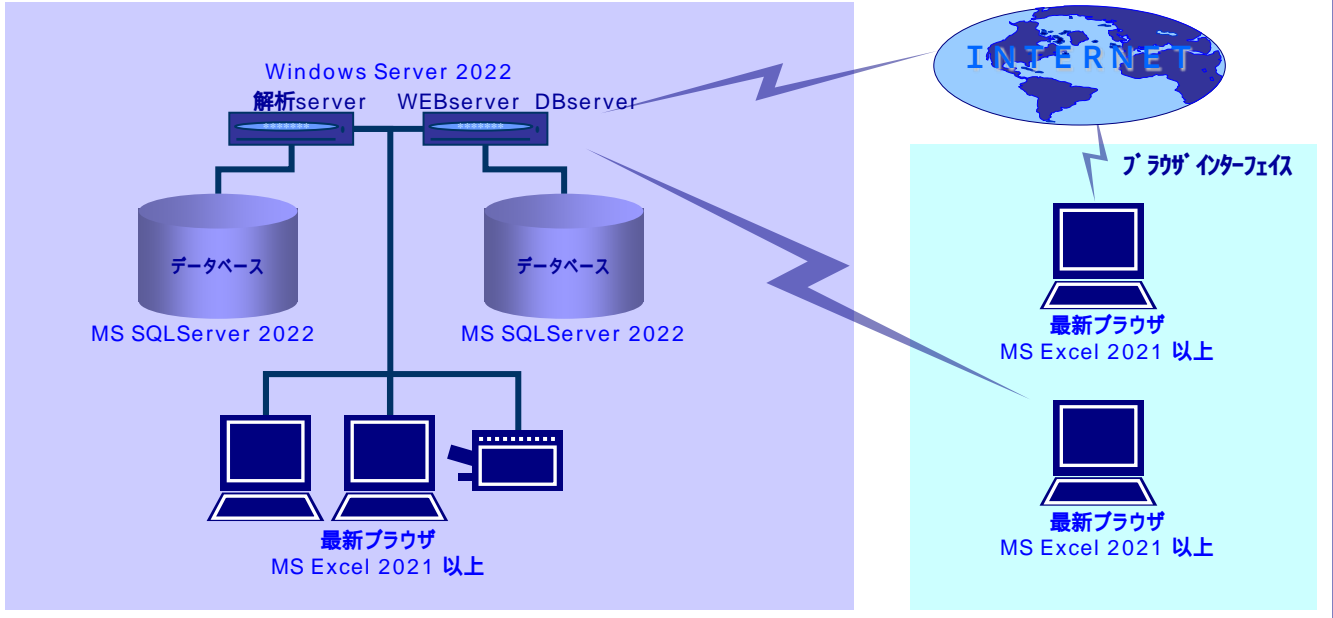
Windows Server 2022
解析server WEBserver DBserver

INTERNET

ブラウザインターフェイス

データベース
MS SQLServer 2022

データベース
MS SQLServer 2022

最新ブラウザ
MS Excel 2021 以上

最新ブラウザ
MS Excel 2021 以上

最新ブラウザ
MS Excel 2021 以上